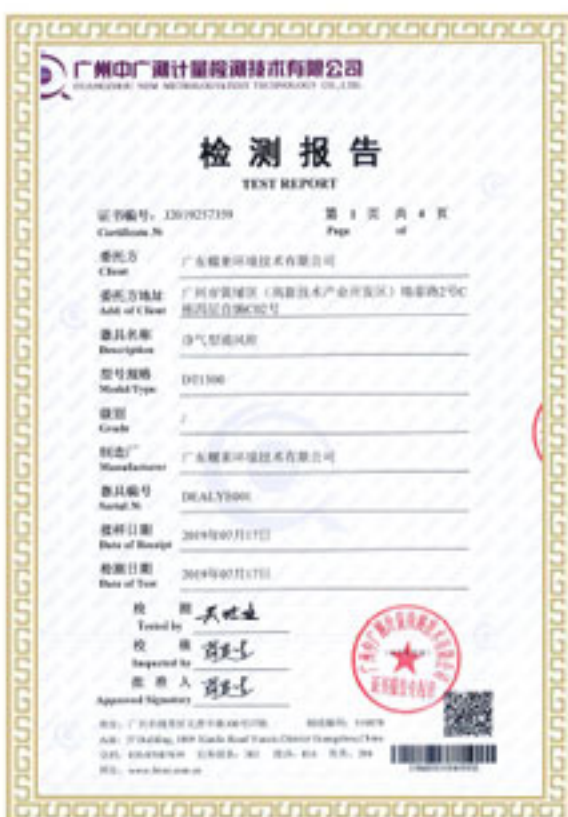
广州中广测计量检测技术有限公司
GUANGZHOU NEW METROLOGY&TEST TECHNOLOGY CO.,LTD.

检 测 报 告
TEST REPORT

证书编号：3J019257359
Certificate № 

第 1 页 共 4 页
Page of

委托方
Client
广东蜂巢环境技术有限公司

委托方地址
Add of Client
广州市黄埔区（高新技术产业开发区）埔南路2号C栋四层自编C02号

器具名称
Description
净气型通风柜

型号规格
Model/Type
DT1500

级别
Grade
/

制造厂
Manufacturer
广东蜂巢环境技术有限公司

器具编号
Serial №
DEALYS001

接样日期
Date of Receipt
2019年07月17日

检测日期
Date of Test
2019年07月17日

检 测
Tested by
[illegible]

校 核
Inspected by
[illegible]

批 准 人
Approved Signatory
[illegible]

地址：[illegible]
Add：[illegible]
电话：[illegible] 传真：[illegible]
网址：www.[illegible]

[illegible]